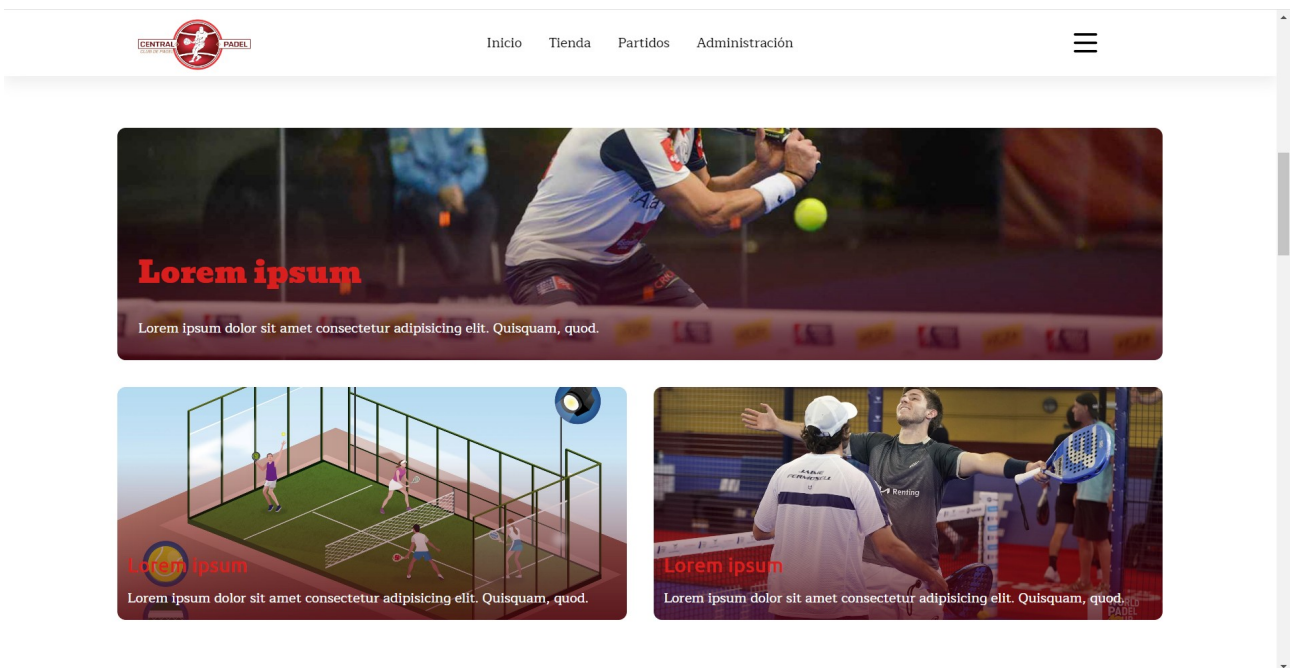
CENTRAL PADEL

Inicio Tienda Partidos Administración

Lorem ipsum

Lorem ipsum dolor sit amet consectetur adipisicing elit. Quisquam, quod.

Lorem ipsum

Lorem ipsum dolor sit amet consectetur adipisicing elit. Quisquam, quod.

Lorem ipsum

Lorem ipsum dolor sit amet consectetur adipisicing elit. Quisquam, quod.